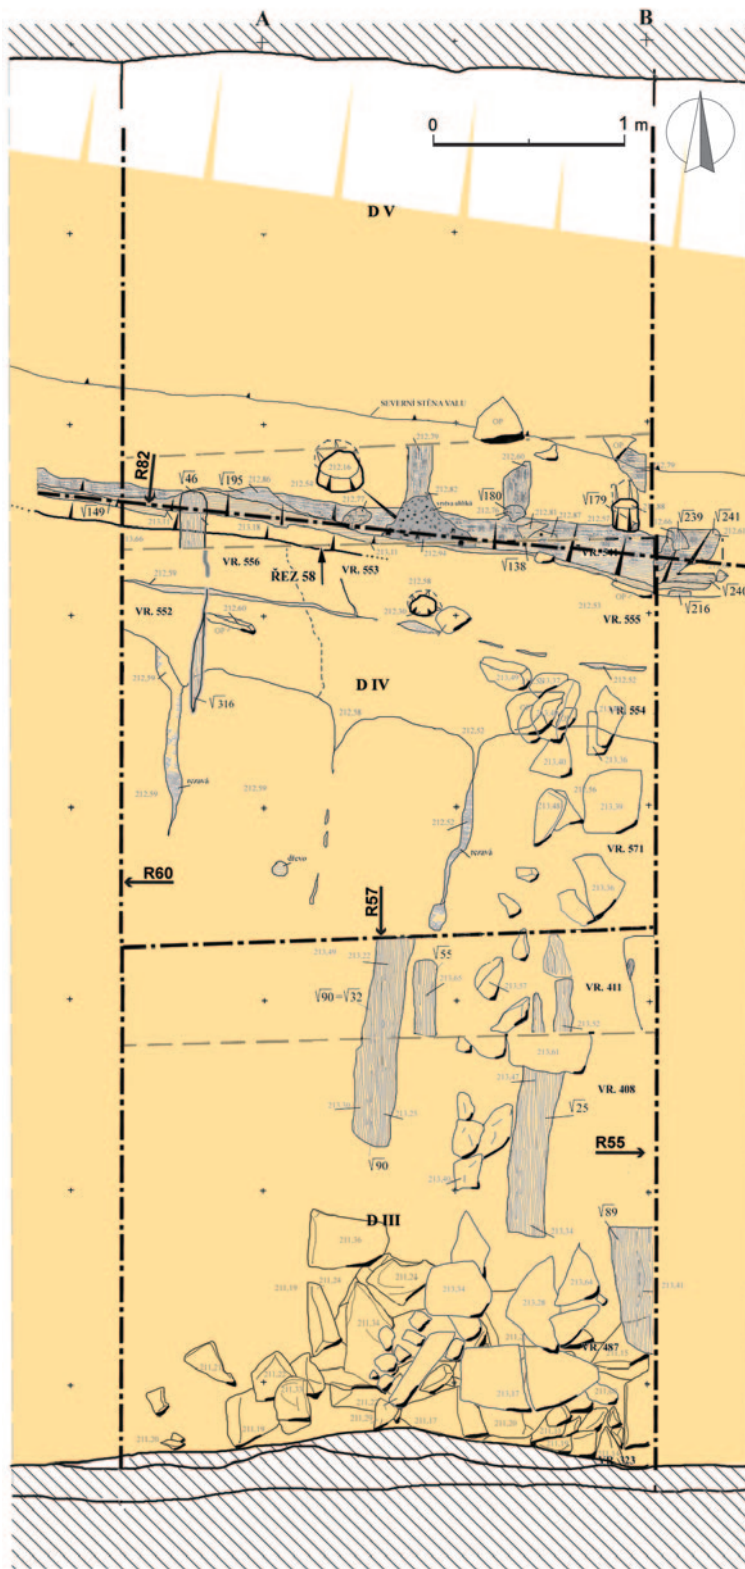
A
B
0
1 m
D V
SEVERNÍ STĚNA VALU
OP
R82
$\sqrt{46}$
$\sqrt{195}$
$\sqrt{180}$
$\sqrt{179}$
$\sqrt{239}$
$\sqrt{241}$
$\sqrt{149}$
$\sqrt{138}$
VR. 556
ŘEZ 58
VR. 553
VR. 541
$\sqrt{216}$
$\sqrt{240}$
VR. 552
VR. 555
D IV
VR. 554
$\sqrt{316}$
VR. 571
R60
R57
$\sqrt{55}$
$\sqrt{90}=\sqrt{32}$
VR. 411
VR. 408
$\sqrt{25}$
R55
$\sqrt{90}$
D III
$\sqrt{89}$
VR. 487
VR. 323